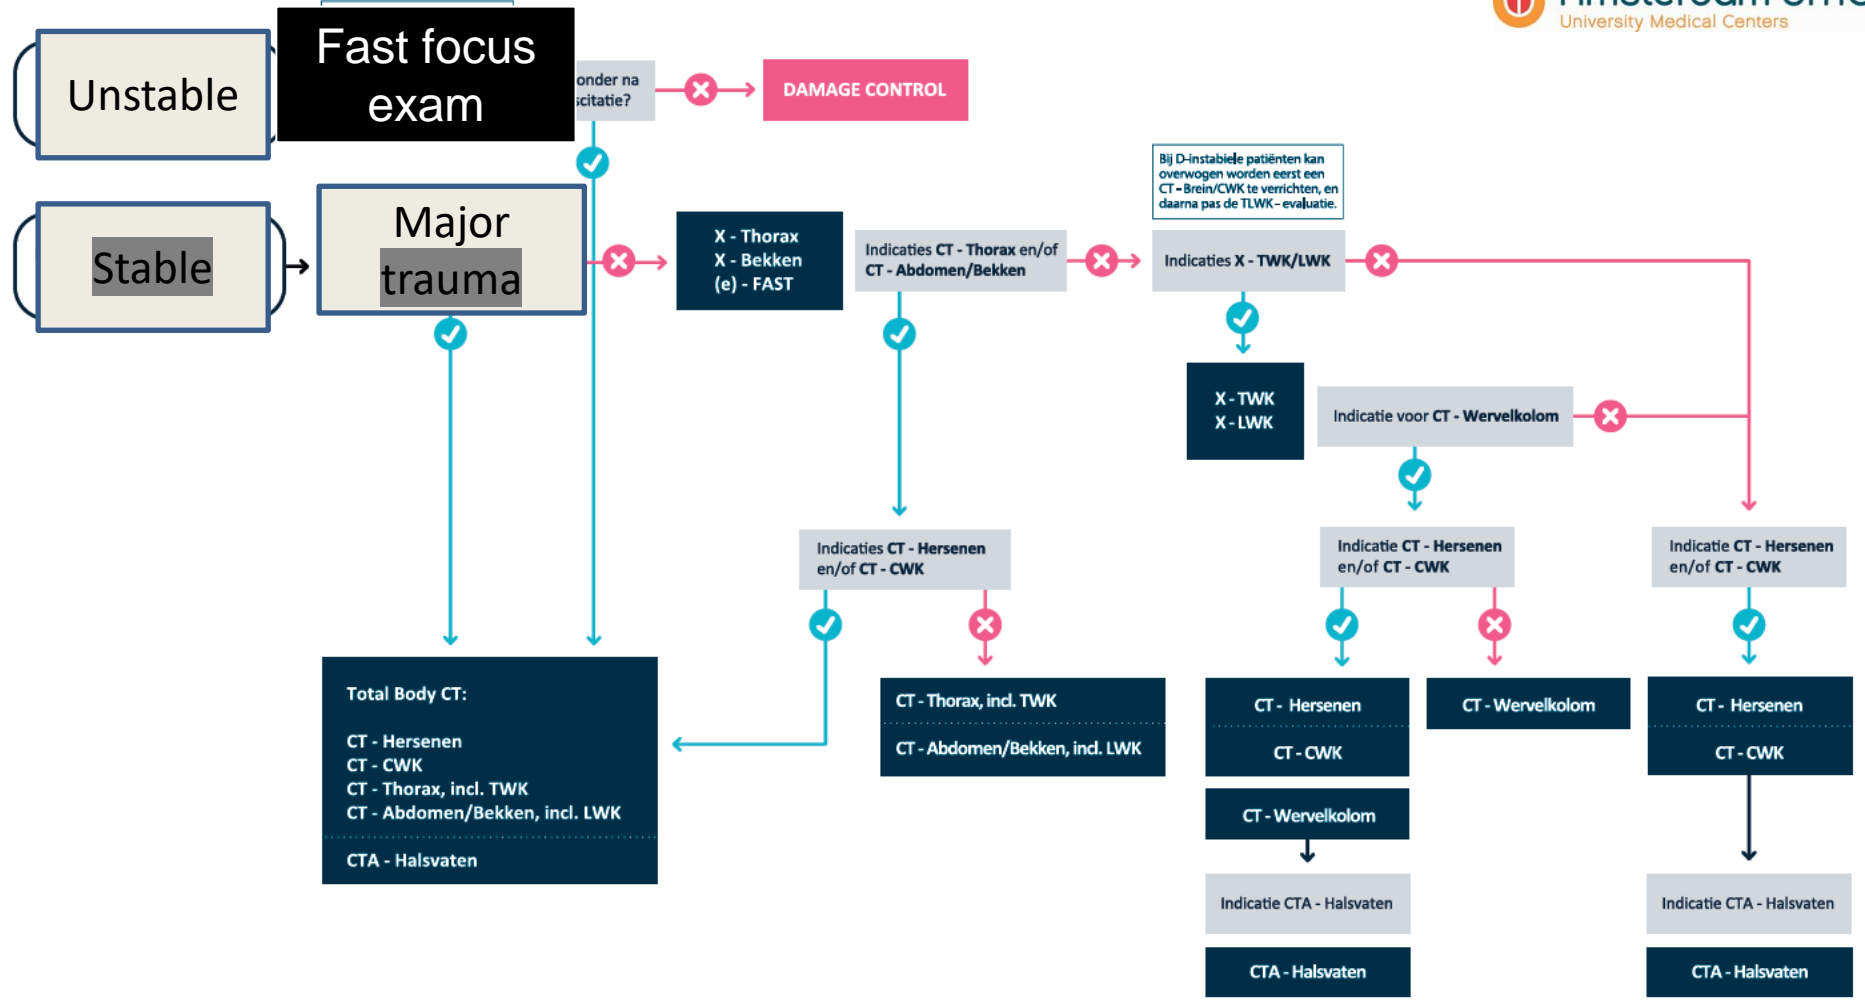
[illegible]
University Medical Centers

Unstable

Fast focus exam

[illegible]onder na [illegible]citatie?

DAMAGE CONTROL

Stable

Major trauma

X - Thorax
X - Bekken
(e) - FAST

Indicaties CT - Thorax en/of CT - Abdomen/Bekken

Bij D-instabiele patiënten kan overwogen worden eerst een CT - Brein/CWK te verrichten, en daarna pas de TLWK - evaluatie.

Indicaties X - TWK/LWK

X - TWK
X - LWK

Indicatie voor CT - Wervelkolom

Indicaties CT - Hersenen en/of CT - CWK

Indicatie CT - Hersenen en/of CT - CWK

Indicatie CT - Hersenen en/of CT - CWK

Total Body CT:

CT - Hersenen
CT - CWK
CT - Thorax, incl. TWK
CT - Abdomen/Bekken, incl. LWK

CTA - Halsvaten

CT - Thorax, incl. TWK

CT - Abdomen/Bekken, incl. LWK

CT - Hersenen

CT - CWK

CT - Wervelkolom

CT - Wervelkolom

Indicatie CTA - Halsvaten

CTA - Halsvaten

CT - Hersenen

CT - CWK

Indicatie CTA - Halsvaten

CTA - Halsvaten